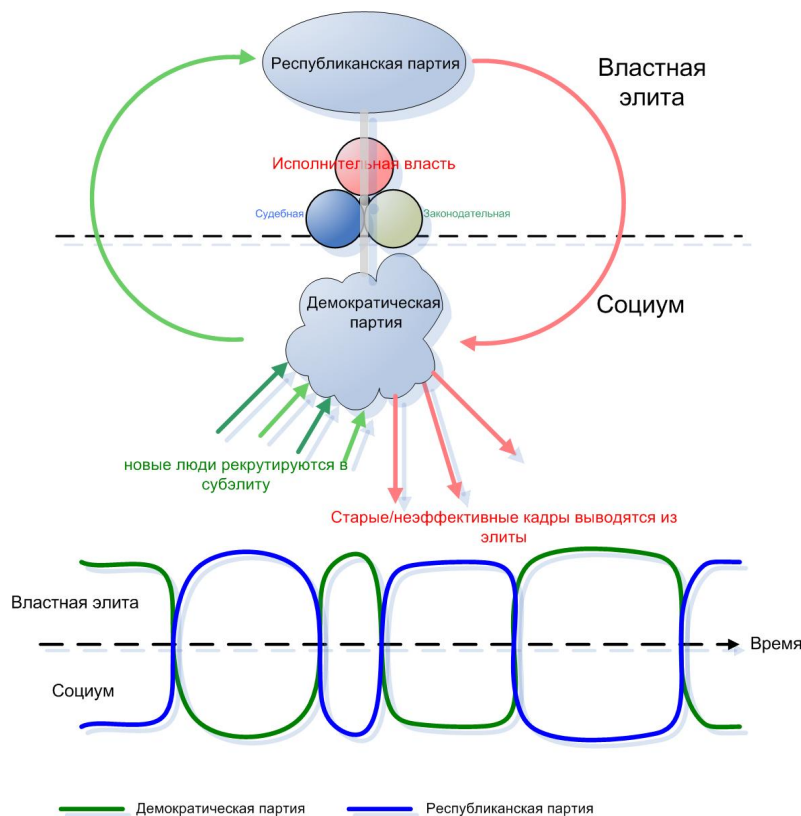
Республиканская партия

Властная элита

Исполнительная власть

Судебная

Законодательная

Демократическая партия

Социум

новые люди рекрутируются в субэлиту

Старые/неэффективные кадры выводятся из элиты

Властная элита

Время

Социум

Демократическая партия

Республиканская партия